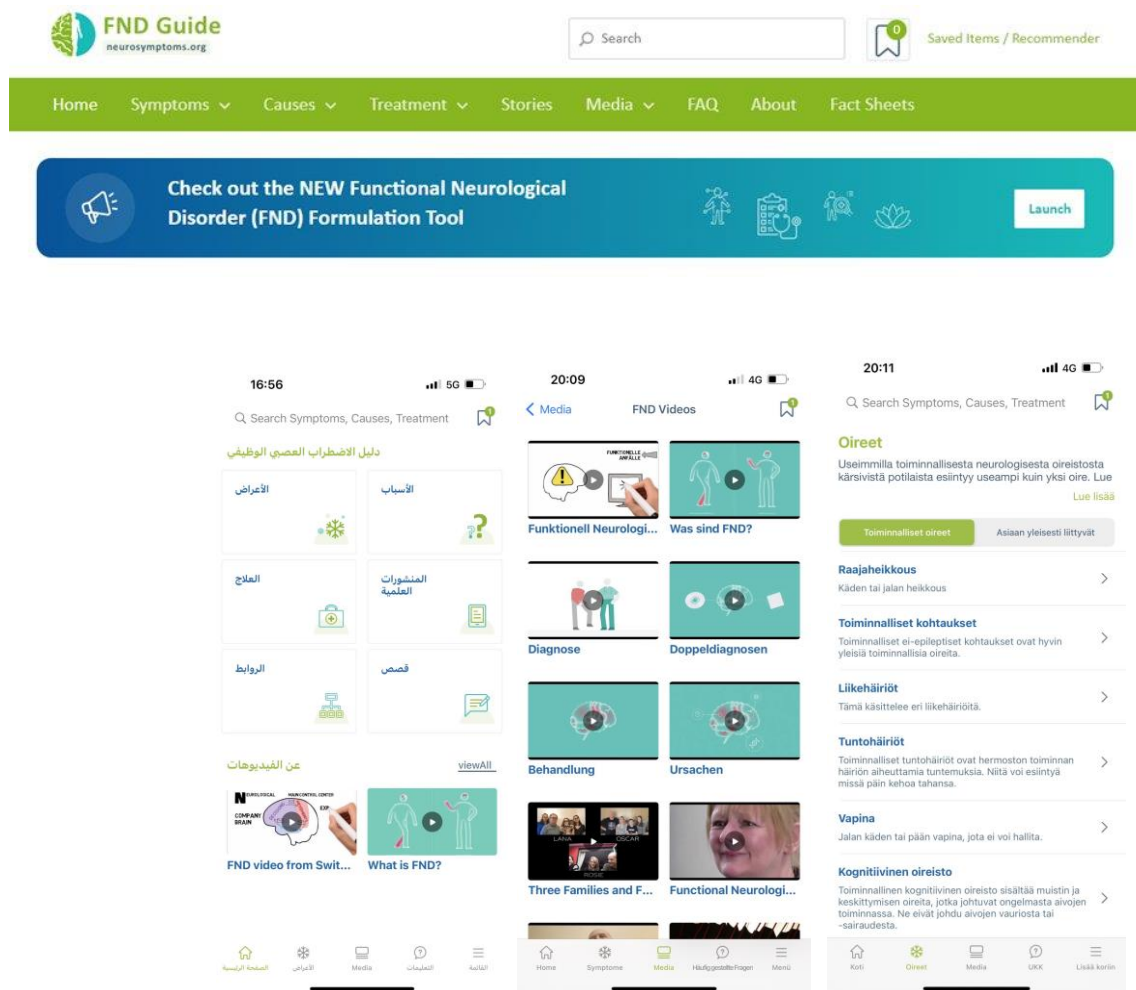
FND Guide
neurosymptoms.org

Search

0

Saved Items / Recommender

Home Symptoms Causes Treatment Stories Media FAQ About Fact Sheets

Check out the NEW Functional Neurological Disorder (FND) Formulation Tool

Launch

16:56
5G

Search Symptoms, Causes, Treatment

دليل الاضطراب العصبي الوظيفي

الأسباب
الأعراض
المنشورات العلمية
العلاج
قصص
الروابط

عن الفيديوهات
viewAll

FND video from Swit...
What is FND?

الصفحة الرئيسية
الأعراض
Media
التعليمات
القائمة

20:09
4G

Media
FND Videos

Funktionell Neurologi...
Was sind FND?
Diagnose
Doppeldiagnosen
Behandlung
Ursachen
Three Families and F...
Functional Neurologi...

Home
Symptome
Media
HäufiggestellteFragen
Menü

20:11
4G

Search Symptoms, Causes, Treatment

Oireet
Useimmilla toiminnallisesta neurologisesta oireistosta kärsivistä potilaista esiintyy useampi kuin yksi oire. Lue
Lue lisää

Toiminnalliset oireet
Asiaan yleisesti liittyvät

Raajaheikkous
Käden tai jalan heikkous

Toiminnalliset kohtaukset
Toiminnalliset ei-epileptiset kohtaukset ovat hyvin yleisiä toiminnallisia oireita.

Liikehäiriöt
Tämä käsittelee eri liikehäiriöitä.

Tuntohäiriöt
Toiminnalliset tuntohäiriöt ovat hermoston toiminnan häiriön aiheuttamia tuntemuksia. Niitä voi esiintyä missä päin kehoa tahansa.

Vapina
Jalan käden tai pään vapina, jota ei voi hallita.

Kognitiivinen oireisto
Toiminnallinen kognitiivinen oireisto sisältää muistin ja keskittymisen oireita, jotka johtuvat ongelmasta aivojen toiminnassa. Ne eivät johdu aivojen vauriosta tai -sairaudesta.

Koti
Oireet
Media
UKK
Lisää koriin